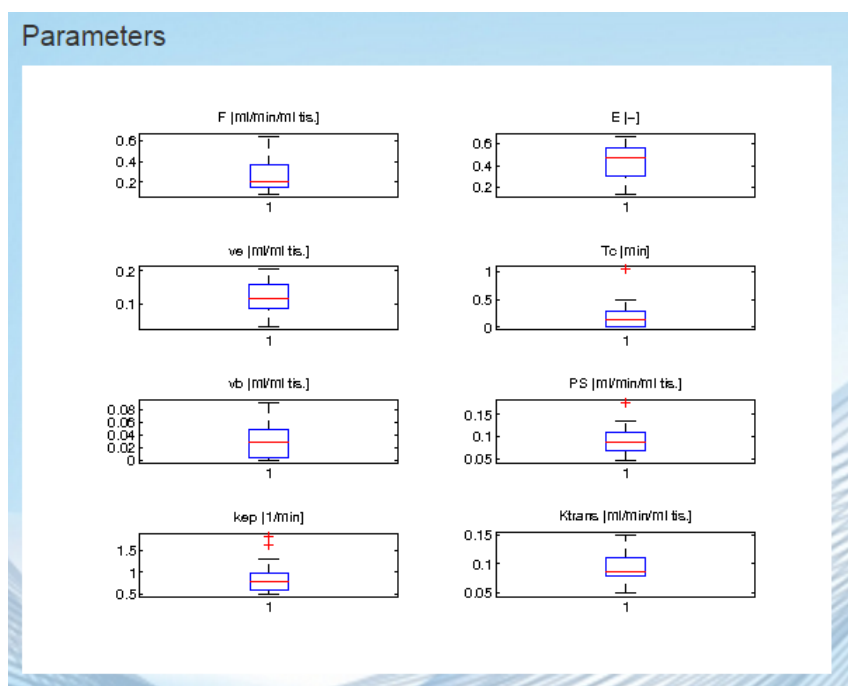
Parameters

F [ml/min/ml tis.]
0.6
0.4
0.2
1

E [-]
0.6
0.4
0.2
1

ve [ml/ml tis.]
0.2
0.1
1

Tc [min]
1
0.5
0
1

vb [ml/ml tis.]
0.08
0.06
0.04
0.02
0
1

PS [ml/min/ml tis.]
0.15
0.1
0.05
1

kep [1/min]
1.5
1
0.5
1

Ktrans [ml/min/ml tis.]
0.15
0.1
0.05
1